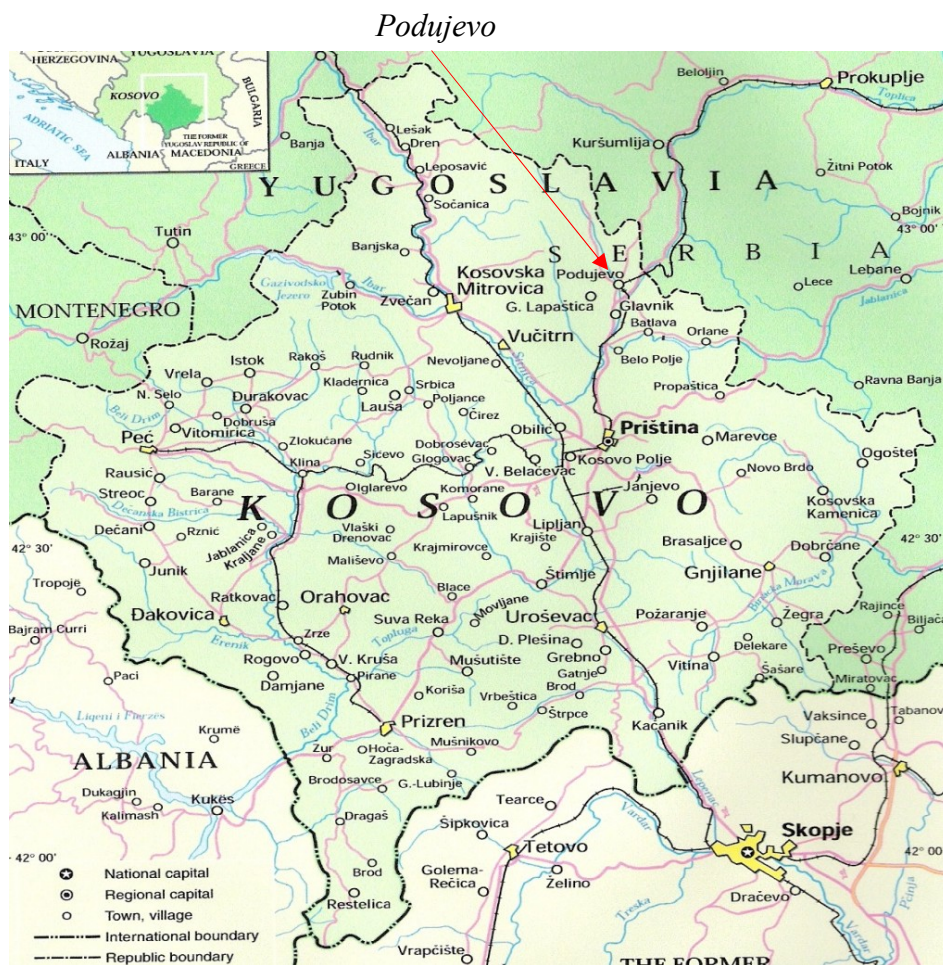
Podujevo

HERZEGOVINA YUGOSLAVIA BULGARIA KOSOVO ADRIATIC SEA THE FORMER YUGOSLAV REPUBLIC OF MACEDONIA ALBANIA ITALY GREECE

YUGOSLAVIA
SERBIA
MONTENEGRO
KOSOVO
ALBANIA

Prokuplje
Beloljin
Toplica
Kuršumlija
Žitni Potok
Bojnik
Lebane
Lece
Jablanica
Lešak
Dren
Banja
Leposavić
Sočanica
Banjska
Tutin
Gazivodsko Jezero
Ibar
Zubin Potok
Zvečan
Kosovska Mitrovica
Podujevo
G. Lapaštica
Glavnik
Batlava
Orlane
Vučitrn
Rožaj
Vrela
Istok
Rakoš
Rudnik
Nevoljane
Sitnica
Belo Polje
Propaštica
Ravna Banja
N. Selo
Durakovac
Kladernica
Srbica
Poljance
Lauša
Čirez
Beli Drim
Dobruša
Vitomirica
Peć
Zlokućane
Dobrosevac
Obilić
Priština
Marevce
Ogošte
Sićevo
Glogovac
Kosovo Polje
Novo Brdo
Klina
V. Belacevac
Rausić
Oglarevo
Komorane
Janjevo
Kosovska Kamenica
Streoc
Barane
Lapušnik
Lipljan
Dečanska Bistrica
Vlaški Drenovac
Krajište
Dečani
Rznić
Jablanica
Kraljane
Krajmirovce
Brasaljce
Dobrčane
Junik
Mališevo
Štimlje
Gnjilane
Tropojë
Ratkovac
Orahovac
Blace
Binačka Morava
Đakovica
Suva Reka
Movljane
Uroševac
Požaranje
Žegra
Rajince
Biljača
Bajram Curri
Erenik
Zrze
Toplluga
D. Plešina
Rogovo
V. Kruša
Mušutište
Grebno
Delekare
Preševo
Damjane
Pirane
Gatnje
Vitina
Šašare
Paci
Koriša
Vrbeštica
Brod
Miratovac
Liqeni i Fierzës
Štrpce
Krumë
Prizren
Kacanik
Tabanovce
Vaksince
Zur
Hoča-Zagradska
Mušnikovo
Slupčane
Dukagjin
Kukës
Brodosavce
G.-Lubinje
Kumanovo
Kalimash
Tearce
Lepenac
Vardar
Dragaš
Šipkovica
Tetovo
Skopje
Golema Rečica
Brod
Želino
Restelica
Dračevo
Treska
Pčinja
Vrapčište
THE FORMER
43° 00'
42° 30'
42° 00'

National capital
Regional capital
Town, village
International boundary
Republic boundary